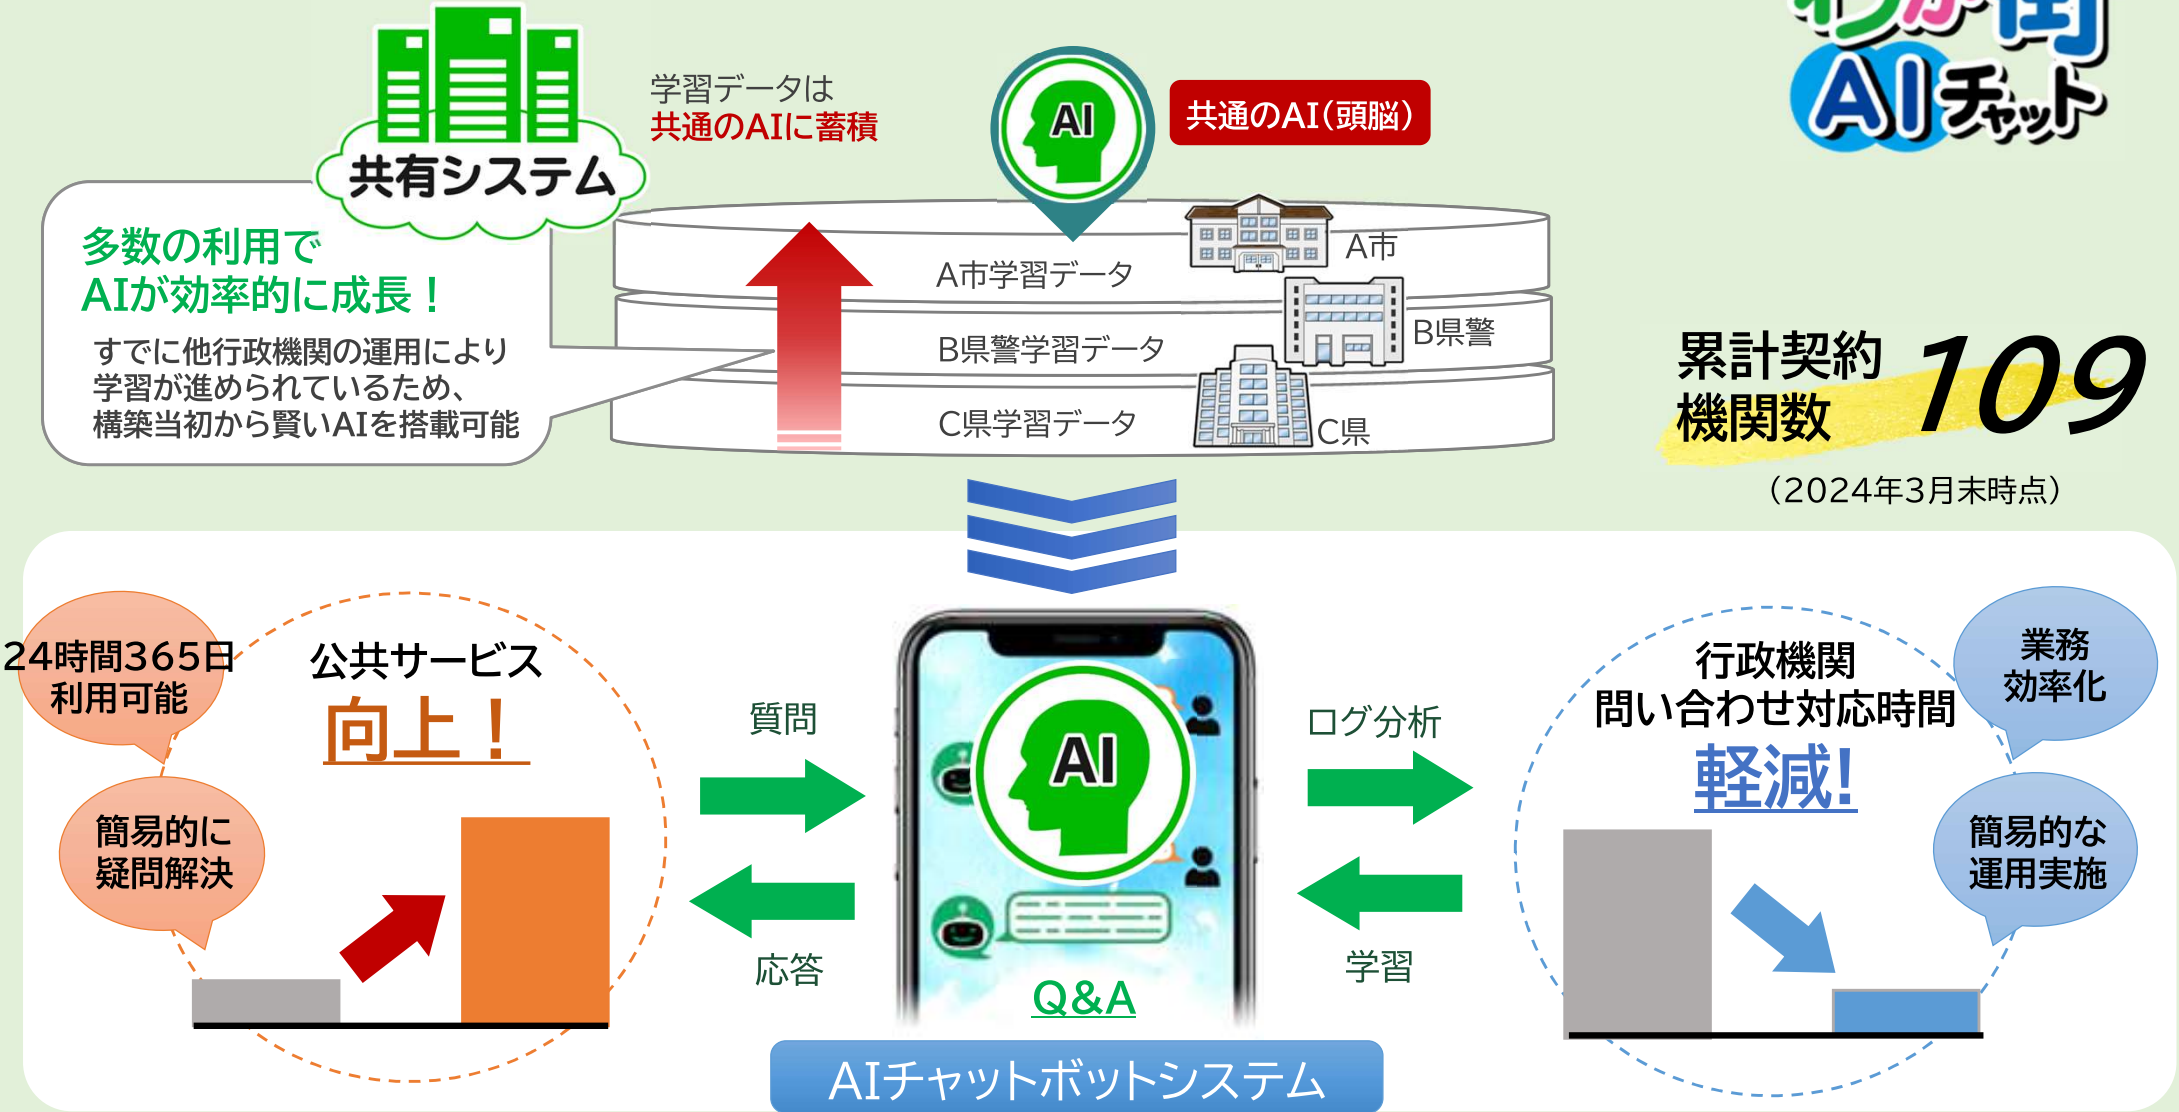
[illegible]
AIチャット

共有システム

学習データは
共通のAIに蓄積

AI

共通のAI(頭脳)

多数の利用で
AIが効率的に成長！
すでに他行政機関の運用により
学習が進められているため、
構築当初から賢いAIを搭載可能

A市学習データ
A市
B県警学習データ
B県警
C県学習データ
C県

累計契約
機関数 109
(2024年3月末時点)

24時間365日
利用可能

公共サービス
向上！

簡易的に
疑問解決

質問

応答

AI

Q&A

ログ分析

学習

行政機関
問い合わせ対応時間
軽減!

業務
効率化

簡易的な
運用実施

AIチャットボットシステム